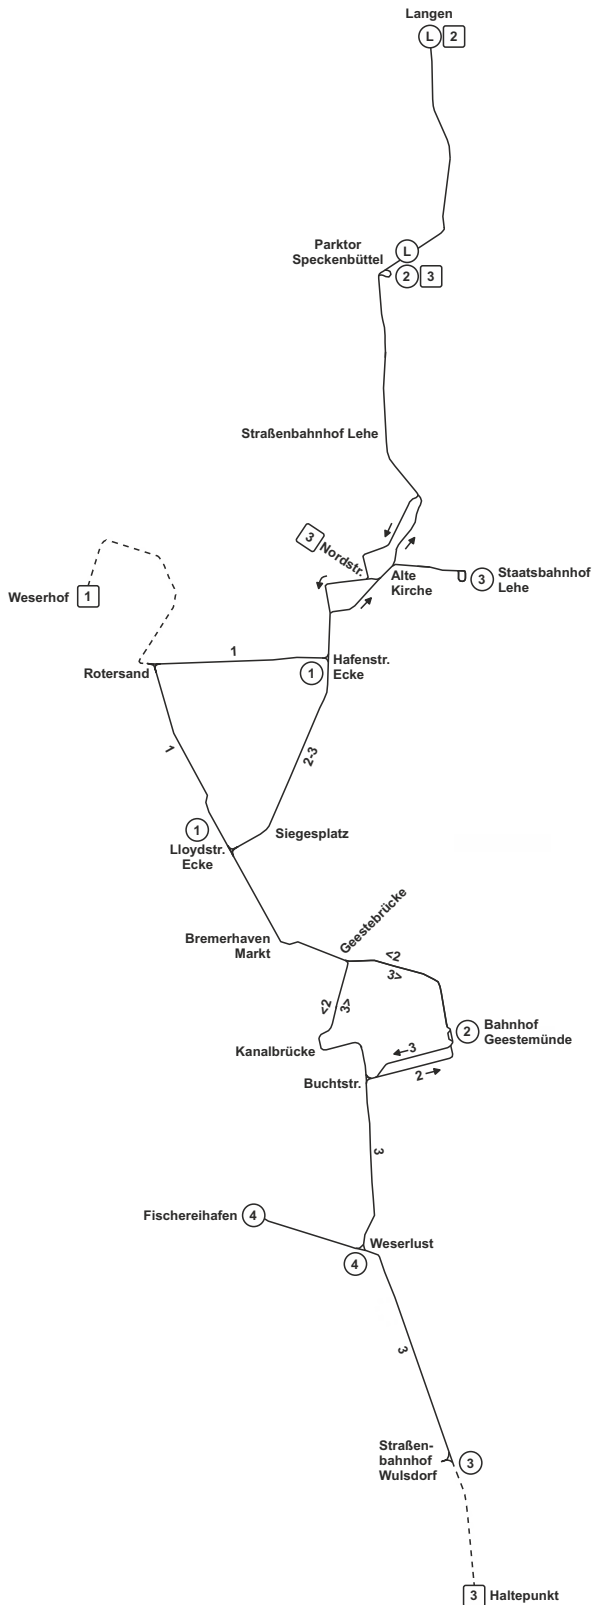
Langen
L 2

Parktor Speckenbüttel
L
2 3

Straßenbahnhof Lehe

3 Nordstr.

Alte Kirche

3 Staatsbahnhof Lehe

Weserhof 1

Rotersand

1

1 Hafenstr. Ecke

1

2-3

1 Lloydstr. Ecke

Siegesplatz

Bremerhaven Markt

Geestebrücke

<2
3>

<2
3>

2 Bahnhof Geestemünde

Kanalbrücke

3

Buchtstr.

2

3

Fischereihafen 4

Weserlust
4

3

Straßenbahnhof Wulsdorf
3

3 Haltepunkt